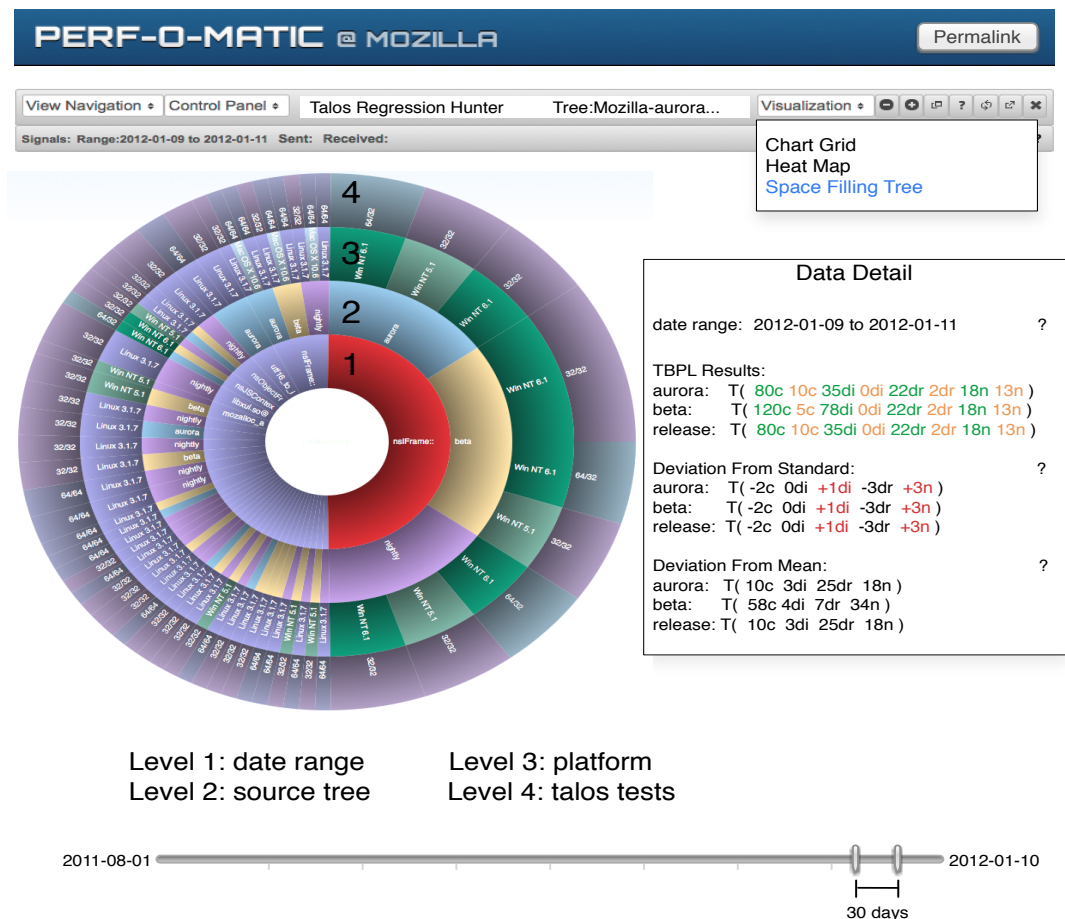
PERF-O-MATIC @ MOZILLA

Permalink

View Navigation ÷ Control Panel ÷ Talos Regression Hunter Tree:Mozilla-aurora... Visualization ÷ ?

Signals: Range:2012-01-09 to 2012-01-11 Sent: Received:

Chart Grid
Heat Map
Space Filling Tree

4
3
2
1

nsIFrame::
beta
nightly
aurora
Win NT 6.1
Win NT 5.1
Linux 3.1.7
Mac OS X 10.6
32/32
64/32
64/64

Data Detail

date range: 2012-01-09 to 2012-01-11 ?

TBPL Results:
aurora: T( 80c 10c 35di 0di 22dr 2dr 18n 13n )
beta: T( 120c 5c 78di 0di 22dr 2dr 18n 13n )
release: T( 80c 10c 35di 0di 22dr 2dr 18n 13n )

Deviation From Standard: ?
aurora: T( -2c 0di +1di -3dr +3n )
beta: T( -2c 0di +1di -3dr +3n )
release: T( -2c 0di +1di -3dr +3n )

Deviation From Mean: ?
aurora: T( 10c 3di 25dr 18n )
beta: T( 58c 4di 7dr 34n )
release: T( 10c 3di 25dr 18n )

Level 1: date range
Level 2: source tree
Level 3: platform
Level 4: talos tests

2011-08-01
2012-01-10
30 days